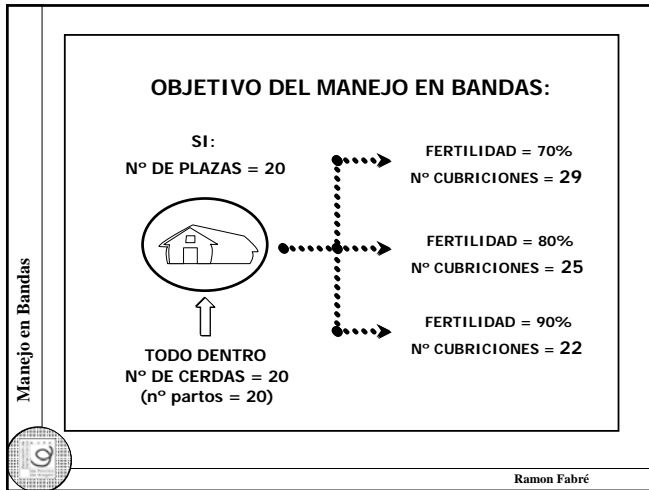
Manejo en Bandas

OBJETIVO DEL MANEJO EN BANDAS:

SI:
Nº DE PLAZAS = 20

FERTILIDAD = 70%
Nº CUBRICIONES = 29

FERTILIDAD = 80%
Nº CUBRICIONES = 25

FERTILIDAD = 90%
Nº CUBRICIONES = 22

TODO DENTRO
Nº DE CERDAS = 20
(nº partos = 20)

Ramon Fabré